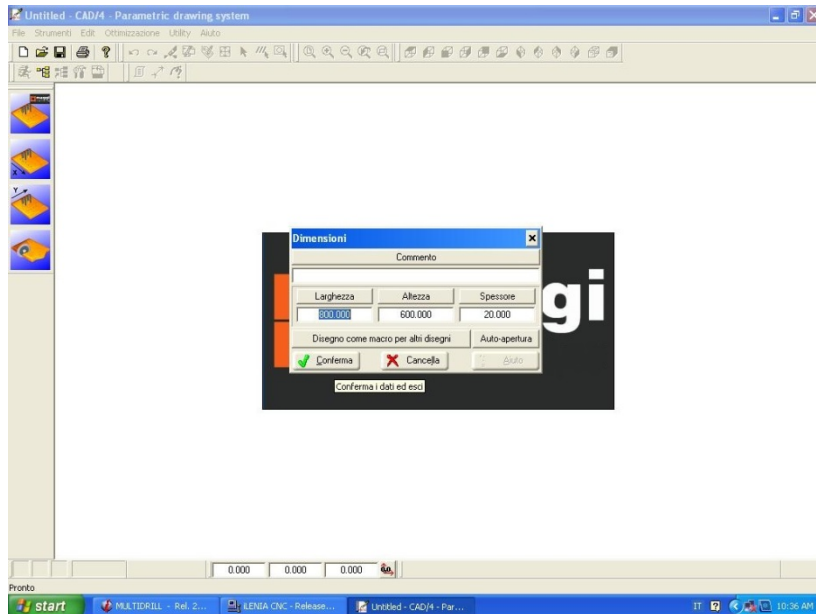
Untitled - CAD/4 - Parametric drawing system

File Strumenti Edit Ottimizzazione Utility Aiuto

Dimensioni

Commento

Larghezza Altezza Spessore

800.000 600.000 20.000

Disegno come macro per altri disegni Auto-apertura

Conferma Cancella Aiuto

Conferma i dati ed esci

gi

0.000 0.000 0.000

Pronto

start MULTIDRILL - Rel. 2... ILENIA CNC - Release... Untitled - CAD/4 - Par...

IT 10:36 AM